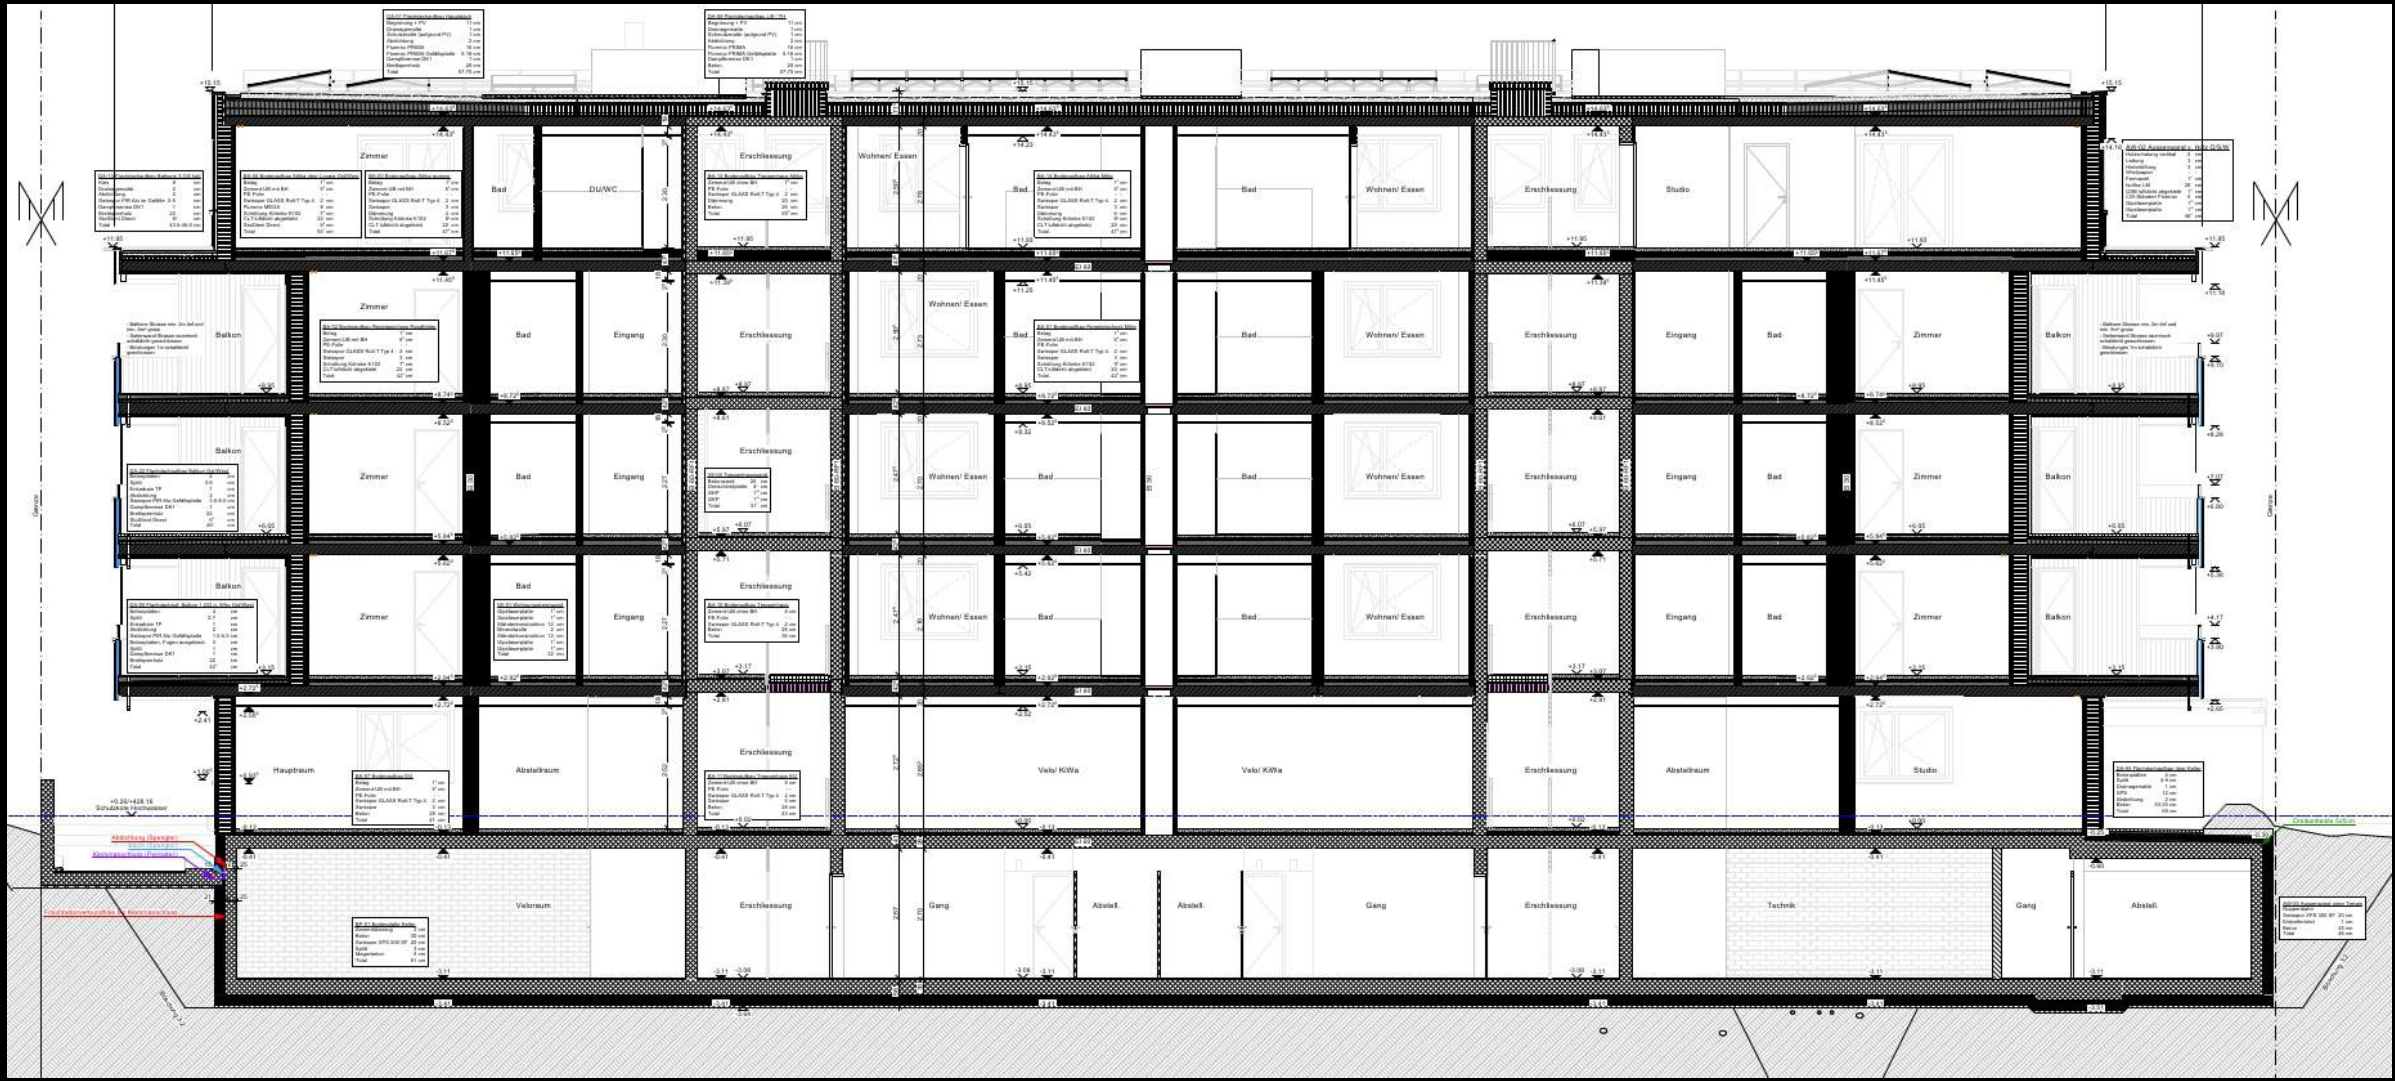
Zimmer
Bad
DU/WC
Erschliessung
Wohnen/ Essen
Bad
Bad
Wohnen/ Essen
Erschliessung
Studio

Zimmer
Balkon
Bad
Eingang
Erschliessung
Wohnen/ Essen
Bad
Bad
Wohnen/ Essen
Erschliessung
Eingang
Bad
Zimmer
Balkon

Balkon
Zimmer
Bad
Eingang
Erschliessung
Wohnen/ Essen
Bad
Bad
Wohnen/ Essen
Erschliessung
Eingang
Bad
Zimmer
Balkon

Balkon
Zimmer
Bad
Eingang
Erschliessung
Wohnen/ Essen
Bad
Bad
Wohnen/ Essen
Erschliessung
Eingang
Bad
Zimmer
Balkon

Hauptraum
Abstellraum
Erschliessung
Velo/ KiWa
Velo/ KiWa
Erschliessung
Abstellraum
Studio

Veloraum
Erschliessung
Gang
Abstell.
Abstell.
Gang
Erschliessung
Technik
Gang
Abstell.

+15.15
+15.15
+15.15
+11.95
+11.95
+11.95
+11.95
+11.95
+0.26/+428.16
Schutzkote Hochwasser
Abdichtung (Spengler)
Grenze
Grenze
Böschung 1:2
Böschung 1:2
-0.41
-0.41
-0.41
-0.41
-0.41
-3.11
-3.11
-3.11
-3.11
-3.11
-3.11